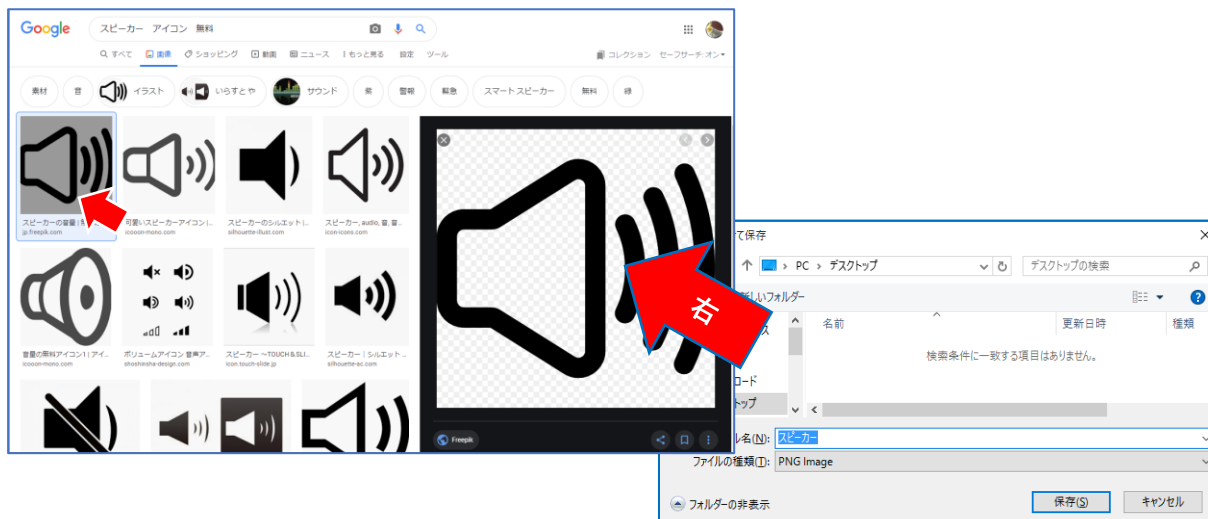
Google
スピーカー アイコン 無料
すべて 画像 ショッピング 動画 ニュース もっと見る 設定 ツール
コレクション セーフサーチ: オン
素材 音 イラスト いらすとや サウンド 紫 警報 緊急 スマート スピーカー 無料 緑
スピーカーの音量 | 無
jp.freepik.com
可愛いスピーカーアイコン |
icooon-mono.com
スピーカーのシルエット |
silhouette-illust.com
スピーカー, audio, 音, 音
icon-icons.com
音量の無料アイコン | アイ
icooon-mono.com
ボリュームアイコン 音声ア
shoshinsha-design.com
スピーカー ~TOUCH & SLI
icon.touch-slide.jp
スピーカー | シルエット
silhouette-ac.com
Freepik
右
て保存
PC > デスクトップ
デスクトップの検索
新しいフォルダー
名前
更新日時
種類
検索条件に一致する項目はありません。
ロード
トップ
ル名(N): スピーカー
ファイルの種類(T): PNG Image
フォルダーの非表示
保存(S)
キャンセル